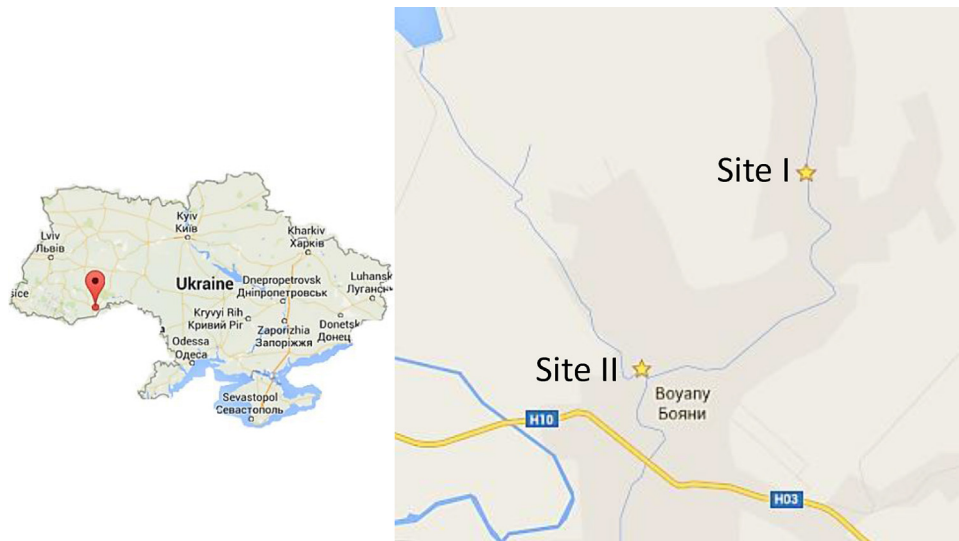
Kyiv
Київ
Kharkiv
Харків
Lviv
Львів
Ukraine
Dnepropetrovsk
Дніпропетровськ
Luhansk
Луганськ
šice
Kryvyi Rih
Кривий Ріг
Zaporizhia
Запоріжжя
Donetsk
Донецьк
Odessa
Одеса
Sevastopol
Севастополь

Site I
Site II
Boyany
Бояни
H10
H03